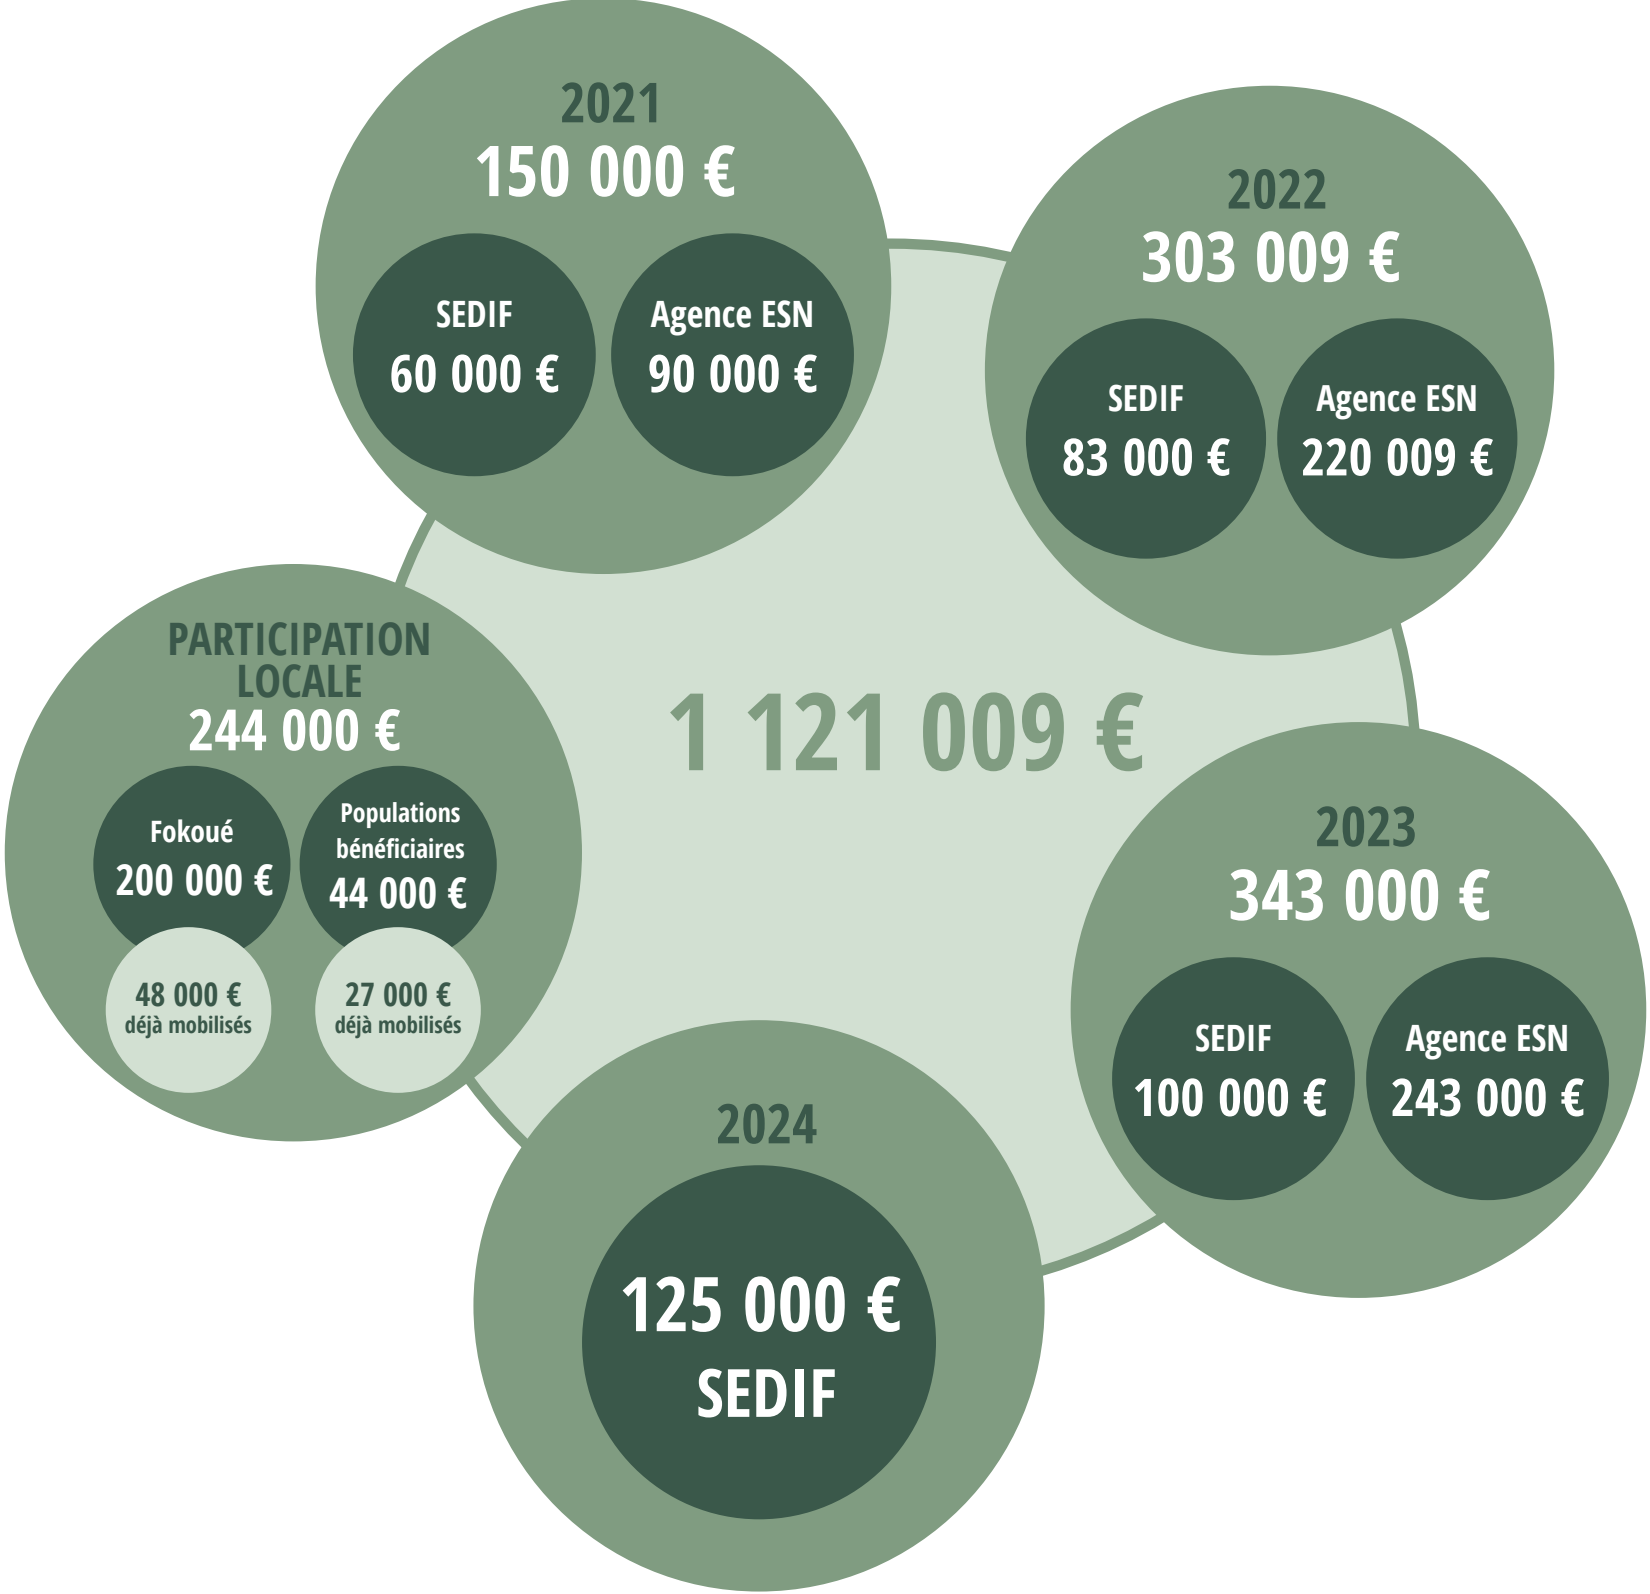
2021
150 000 €

SEDIF
60 000 €

Agence ESN
90 000 €

2022
303 009 €

SEDIF
83 000 €

Agence ESN
220 009 €

PARTICIPATION LOCALE
244 000 €

Fokoué
200 000 €

Populations bénéficiaires
44 000 €

48 000 €
déjà mobilisés

27 000 €
déjà mobilisés

1 121 009 €

2023
343 000 €

SEDIF
100 000 €

Agence ESN
243 000 €

2024

125 000 €
SEDIF